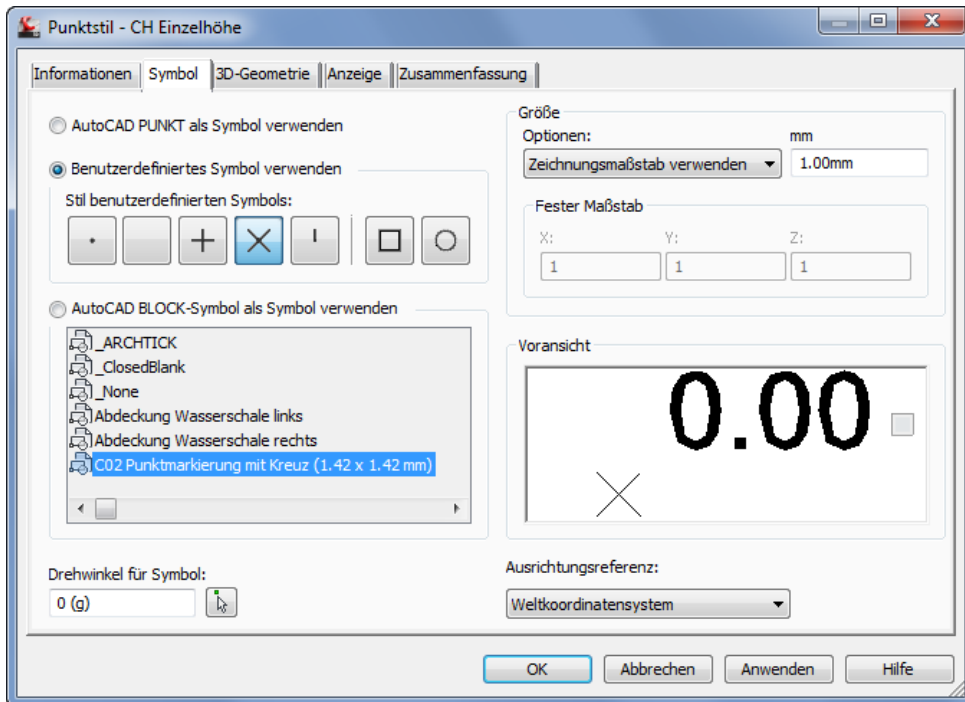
Punktstil - CH Einzelhöhe

Informationen | Symbol | 3D-Geometrie | Anzeige | Zusammenfassung

AutoCAD PUNKT als Symbol verwenden

Benutzerdefiniertes Symbol verwenden

Stil benutzerdefinierten Symbols:

AutoCAD BLOCK-Symbol als Symbol verwenden

_ARCHTICK
_ClosedBlank
_None
Abdeckung Wasserschale links
Abdeckung Wasserschale rechts
C02 Punktmarkierung mit Kreuz (1.42 x 1.42 mm)

Drehwinkel für Symbol:
0 (g)

Größe
Optionen:
mm
Zeichnungsmaßstab verwenden
1.00mm

Fester Maßstab
X:
Y:
Z:
1
1
1

Voransicht
0.00

Ausrichtungsreferenz:
Weltkoordinatensystem

OK
Abbrechen
Anwenden
Hilfe